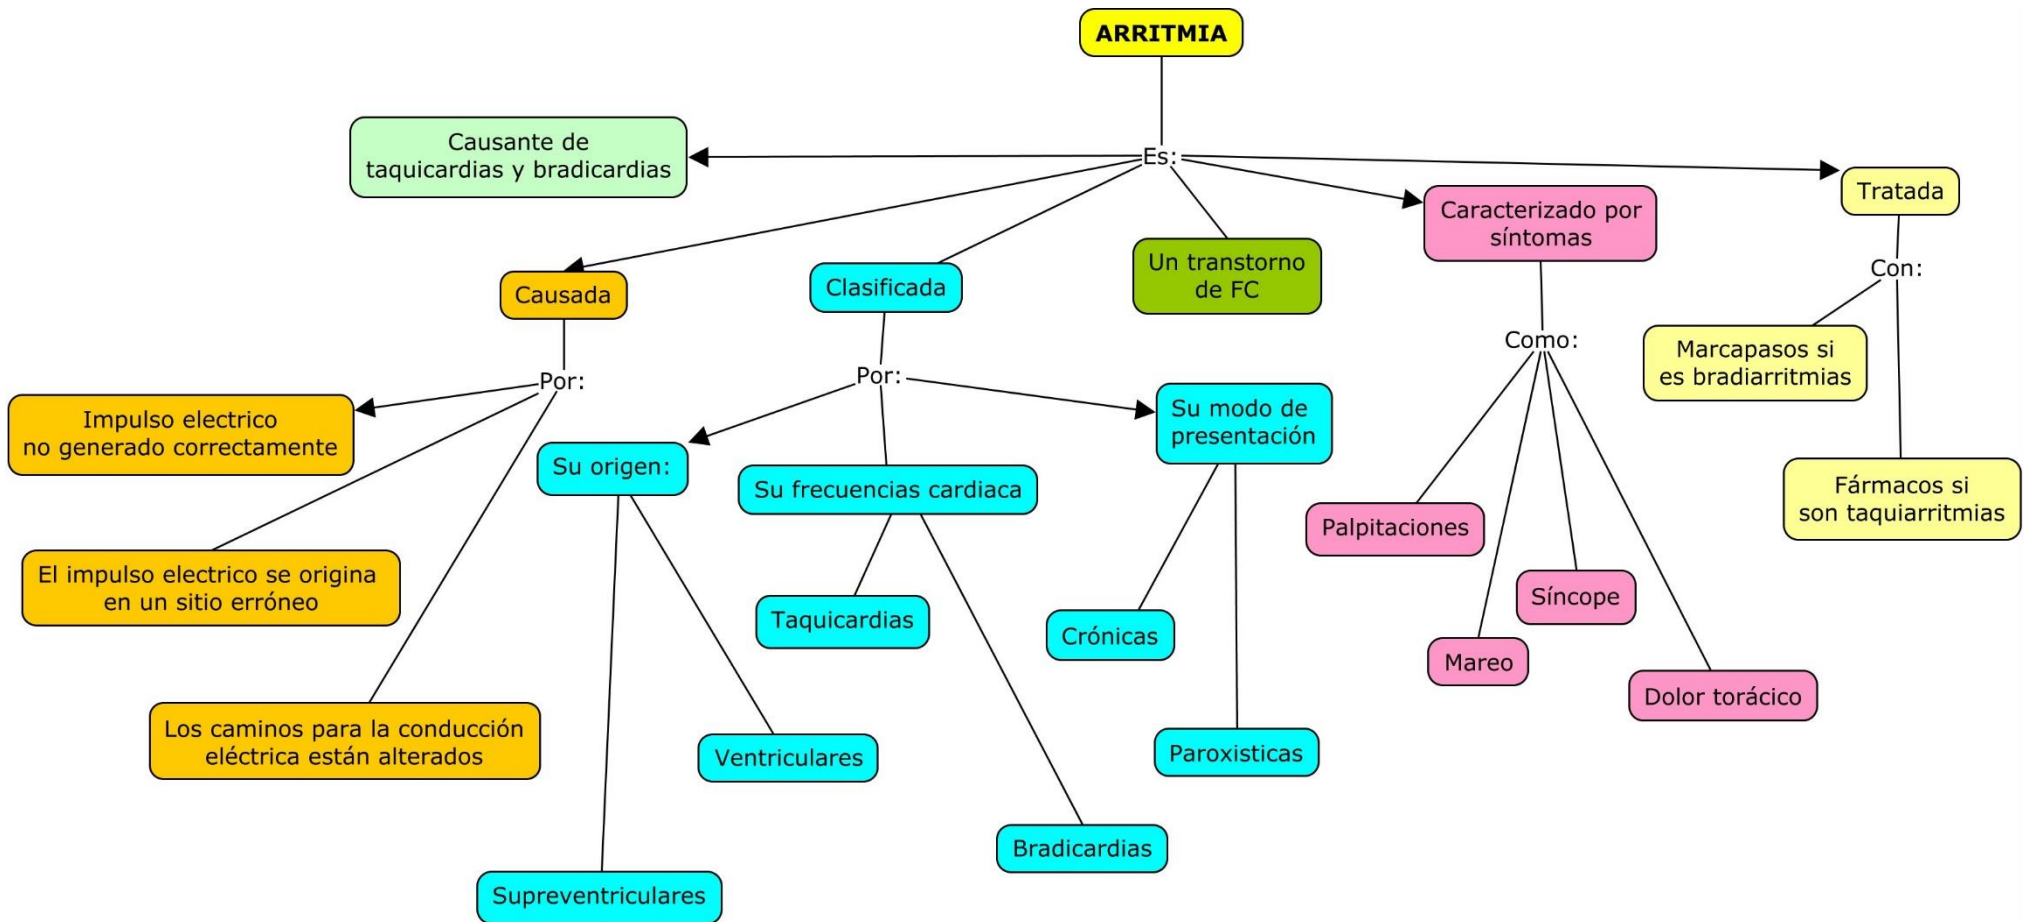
ARRITMIA

Es:

Causante de taquicardias y bradicardias

Causada

Clasificada

Un transtorno de FC

Caracterizado por síntomas

Tratada

Por:

Impulso electrico no generado correctamente

El impulso electrico se origina en un sitio erróneo

Los caminos para la conducción eléctrica están alterados

Por:

Su origen:

Su frecuencias cardiaca

Su modo de presentación

Supreventriculares

Ventriculares

Taquicardias

Bradicardias

Crónicas

Paroxisticas

Como:

Palpitaciones

Mareo

Síncope

Dolor torácico

Con:

Marcapasos si es bradiarritmias

Fármacos si son taquiarritmias